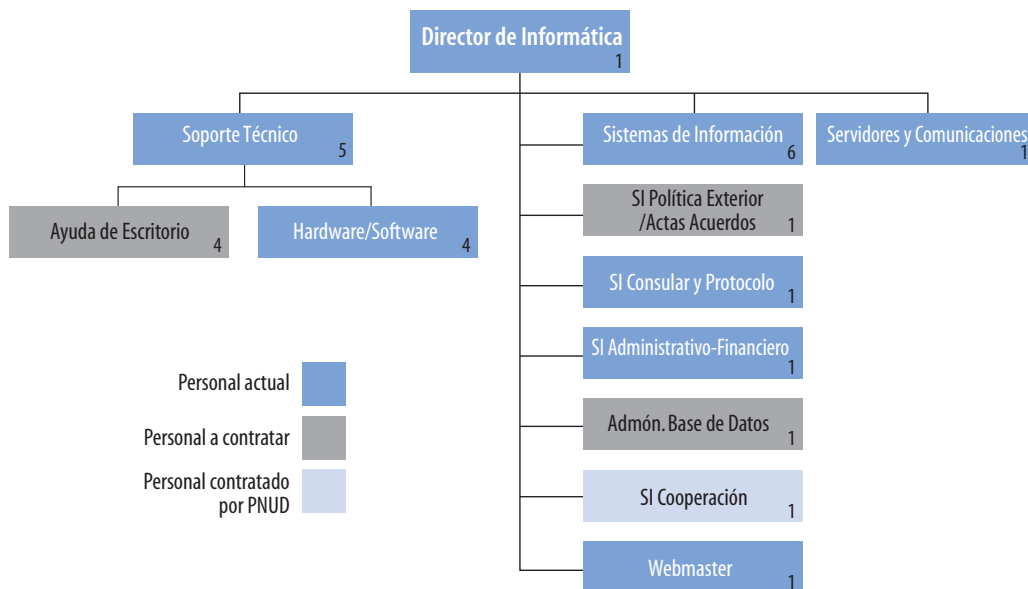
Director de Informática
1

Soporte Técnico
5

Sistemas de Información
6

Servidores y Comunicaciones
1

Ayuda de Escritorio
4

Hardware/Software
4

SI Política Exterior /Actas Acuerdos
1

SI Consular y Protocolo
1

SI Administrativo-Financiero
1

Admón. Base de Datos
1

SI Cooperación
1

Webmaster
1

Personal actual

Personal a contratar

Personal contratado por PNUD